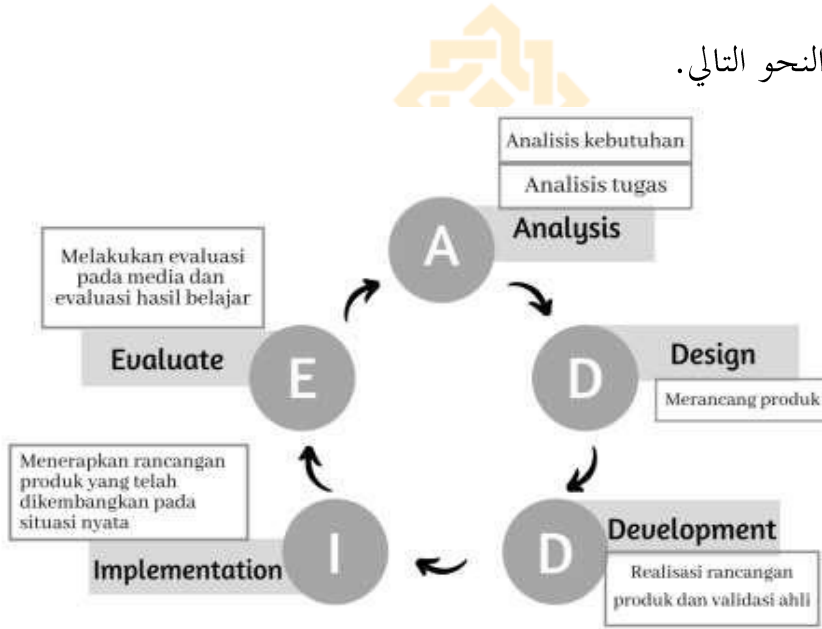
النحو التالي.

Analisis kebutuhan

Analisis tugas

A

Analysis

Melakukan evaluasi pada media dan evaluasi hasil belajar

Evaluate

E

D

Design

Merancang produk

Menerapkan rancangan produk yang telah dikembangkan pada situasi nyata

I

Implementation

D

Development

Realisasi rancangan produk dan validasi ahli